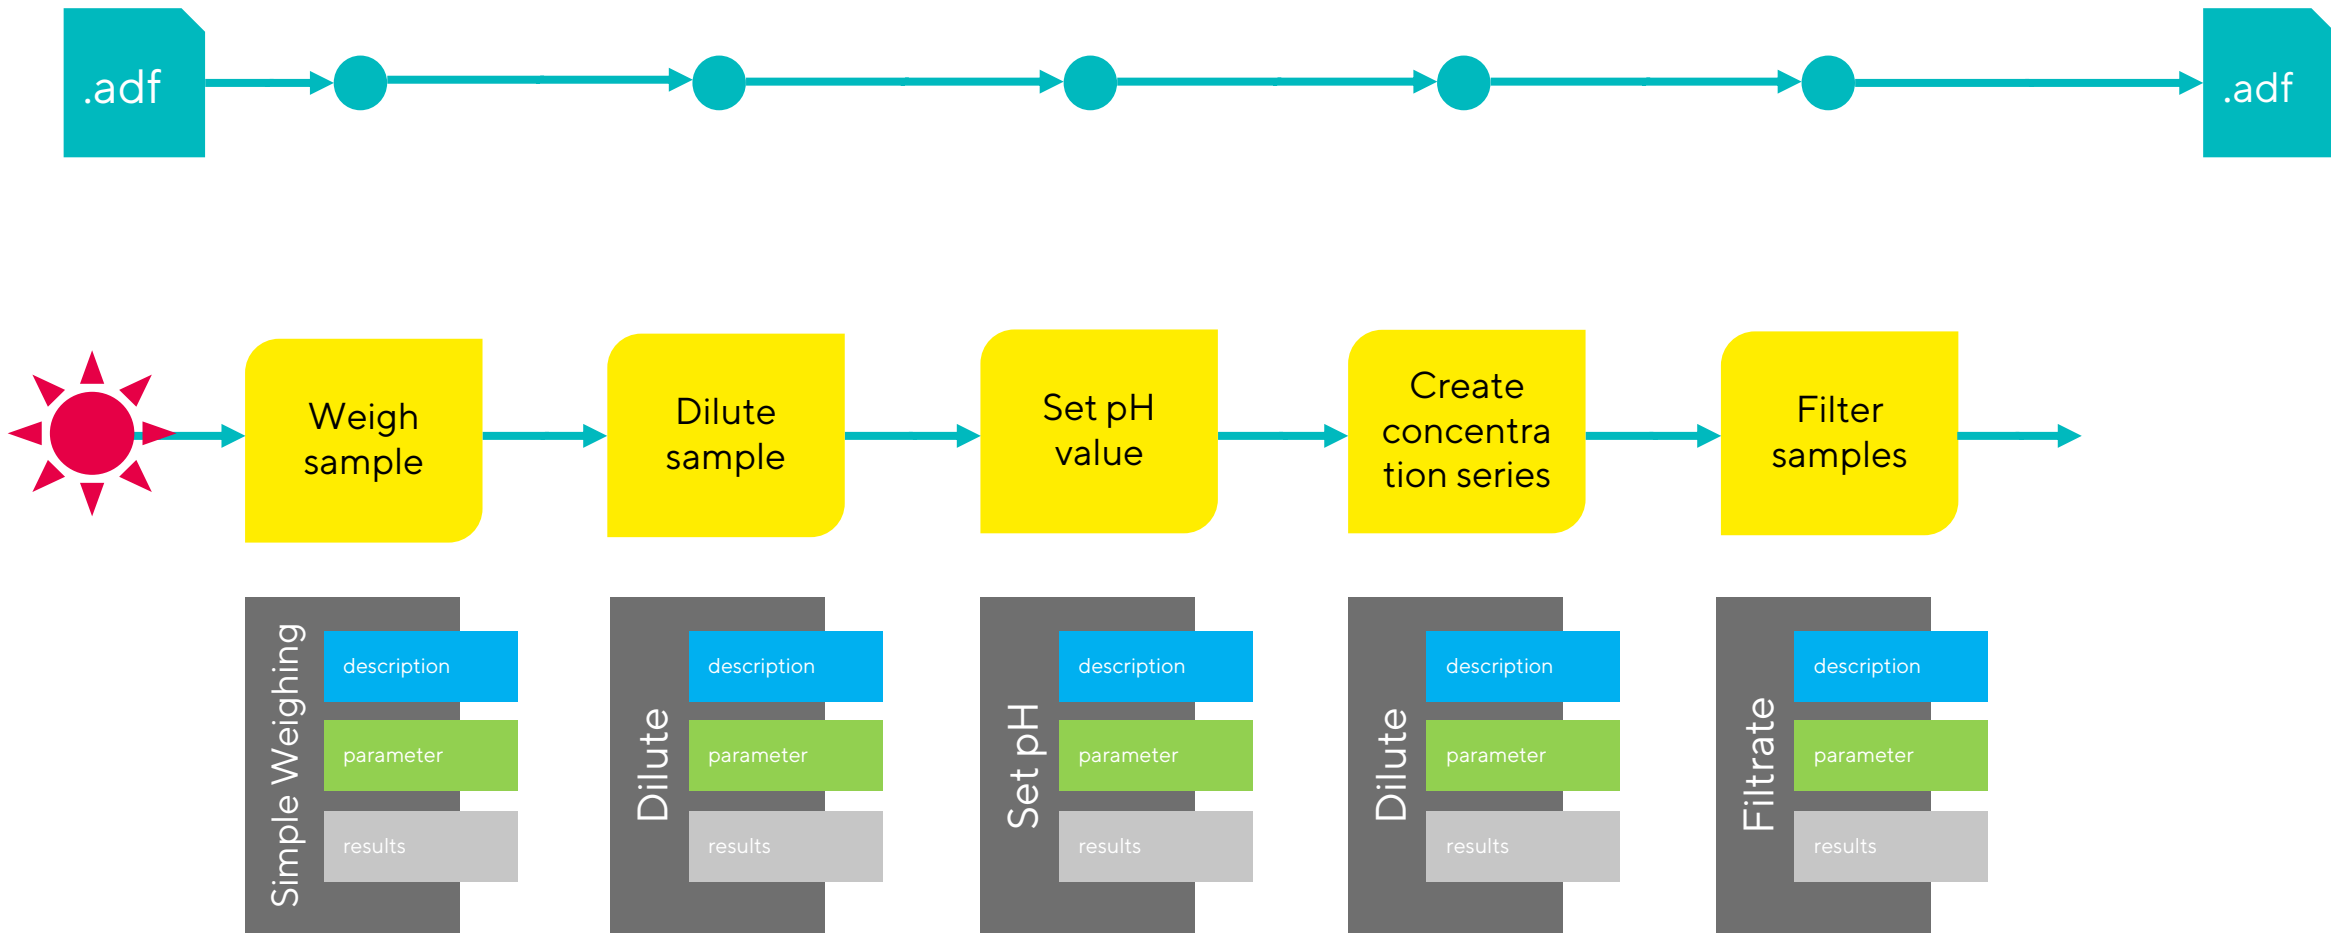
.adf

.adf

Weigh sample

Dilute sample

Set pH value

Create concentra tion series

Filter samples

Simple Weighing
description
parameter
results

Dilute
description
parameter
results

Set pH
description
parameter
results

Dilute
description
parameter
results

Filtrate
description
parameter
results